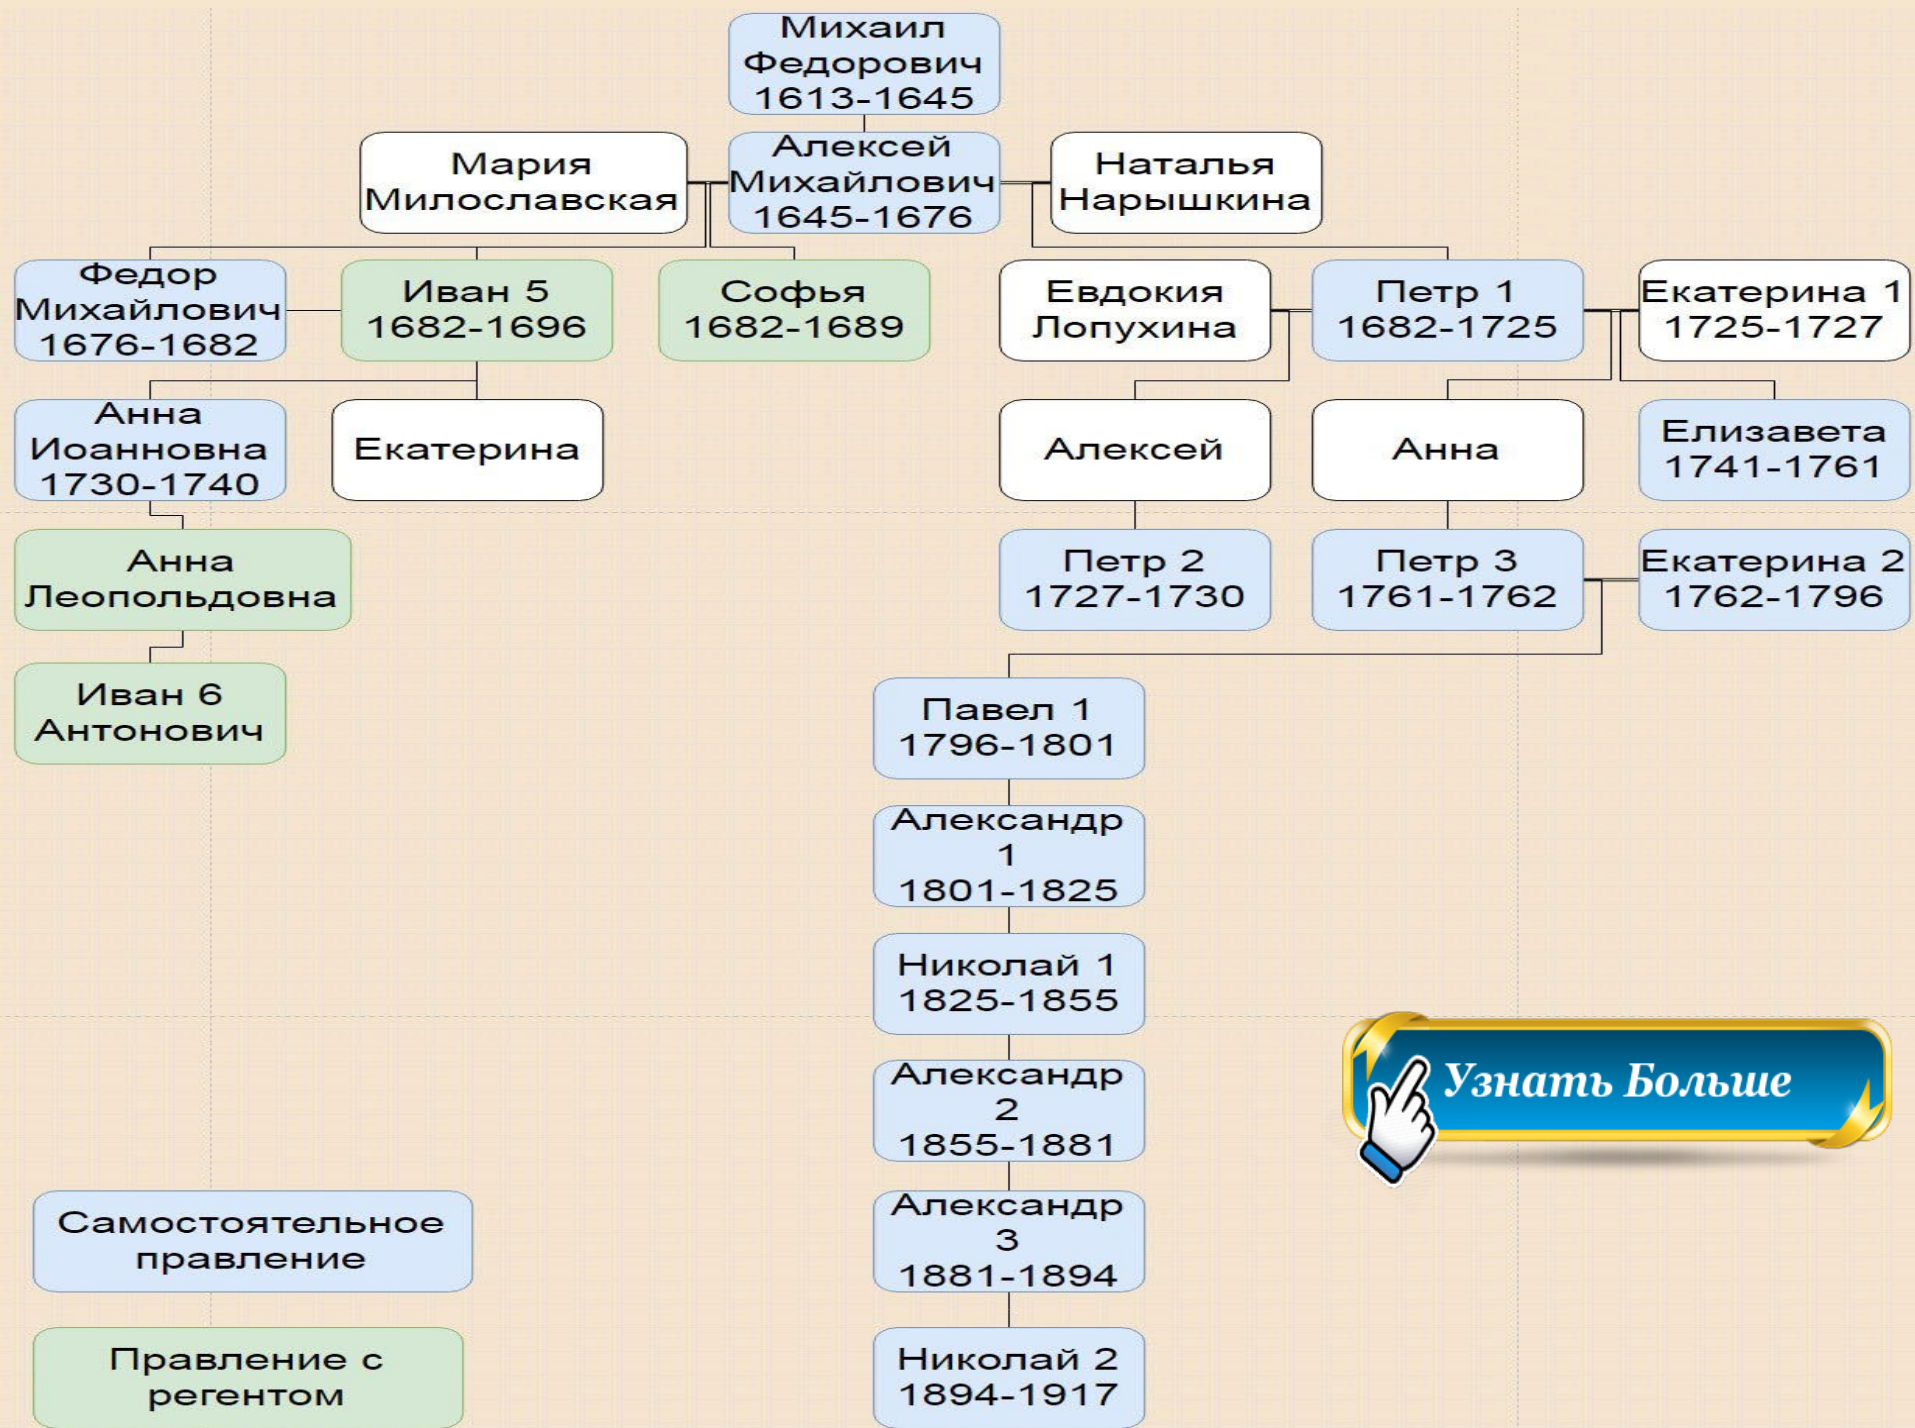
Михаил Федорович 1613-1645

Мария Милославская

Алексей Михайлович 1645-1676

Наталья Нарышкина

Федор Михайлович 1676-1682

Иван 5 1682-1696

Софья 1682-1689

Евдокия Лопухина

Петр 1 1682-1725

Екатерина 1 1725-1727

Анна Иоанновна 1730-1740

Екатерина

Алексей

Анна

Елизавета 1741-1761

Анна Леопольдовна

Петр 2 1727-1730

Петр 3 1761-1762

Екатерина 2 1762-1796

Иван 6 Антонович

Павел 1 1796-1801

Александр 1 1801-1825

Николай 1 1825-1855

Узнать Больше

Александр 2 1855-1881

Самостоятельное правление

Александр 3 1881-1894

Правление с регентом

Николай 2 1894-1917